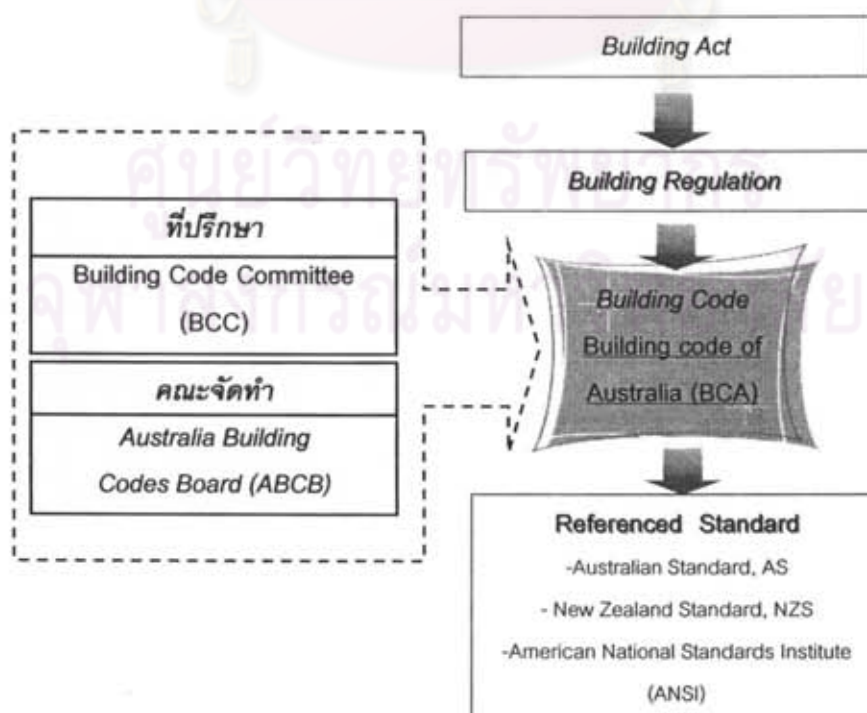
Building Act

Building Regulation

ที่ปรึกษา

Building Code Committee (BCC)

คณะจัดทำ

Australia Building Codes Board (ABCB)

Building Code

Building code of Australia (BCA)

Referenced Standard

-Australian Standard, AS

- New Zealand Standard, NZS

-American National Standards Institute (ANSI)

ศูนย์วิทยทรัพยากร จุฬาลงกรณ์มหาวิทยาลัย